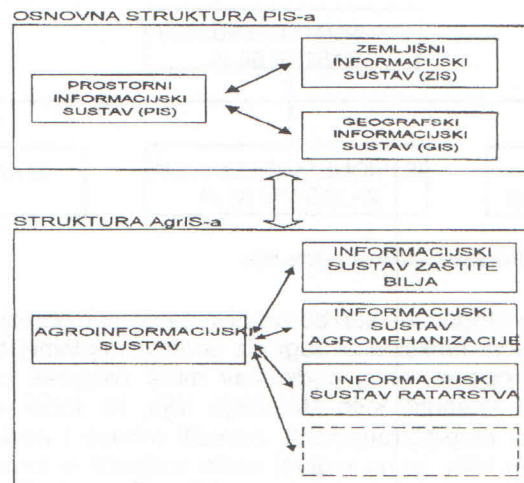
OSNOVNA STRUKTURA PIS-a

PROSTORNI INFORMACIJSKI SUSTAV (PIS)

ZEMLJIŠNI INFORMACIJSKI SUSTAV (ZIS)

GEOGRAFSKI INFORMACIJSKI SUSTAV (GIS)

STRUKTURA AgrIS-a

AGROINFORMACIJSKI SUSTAV

INFORMACIJSKI SUSTAV ZAŠTITE BILJA

INFORMACIJSKI SUSTAV AGROMEHANIZACIJE

INFORMACIJSKI SUSTAV RATARSTVA